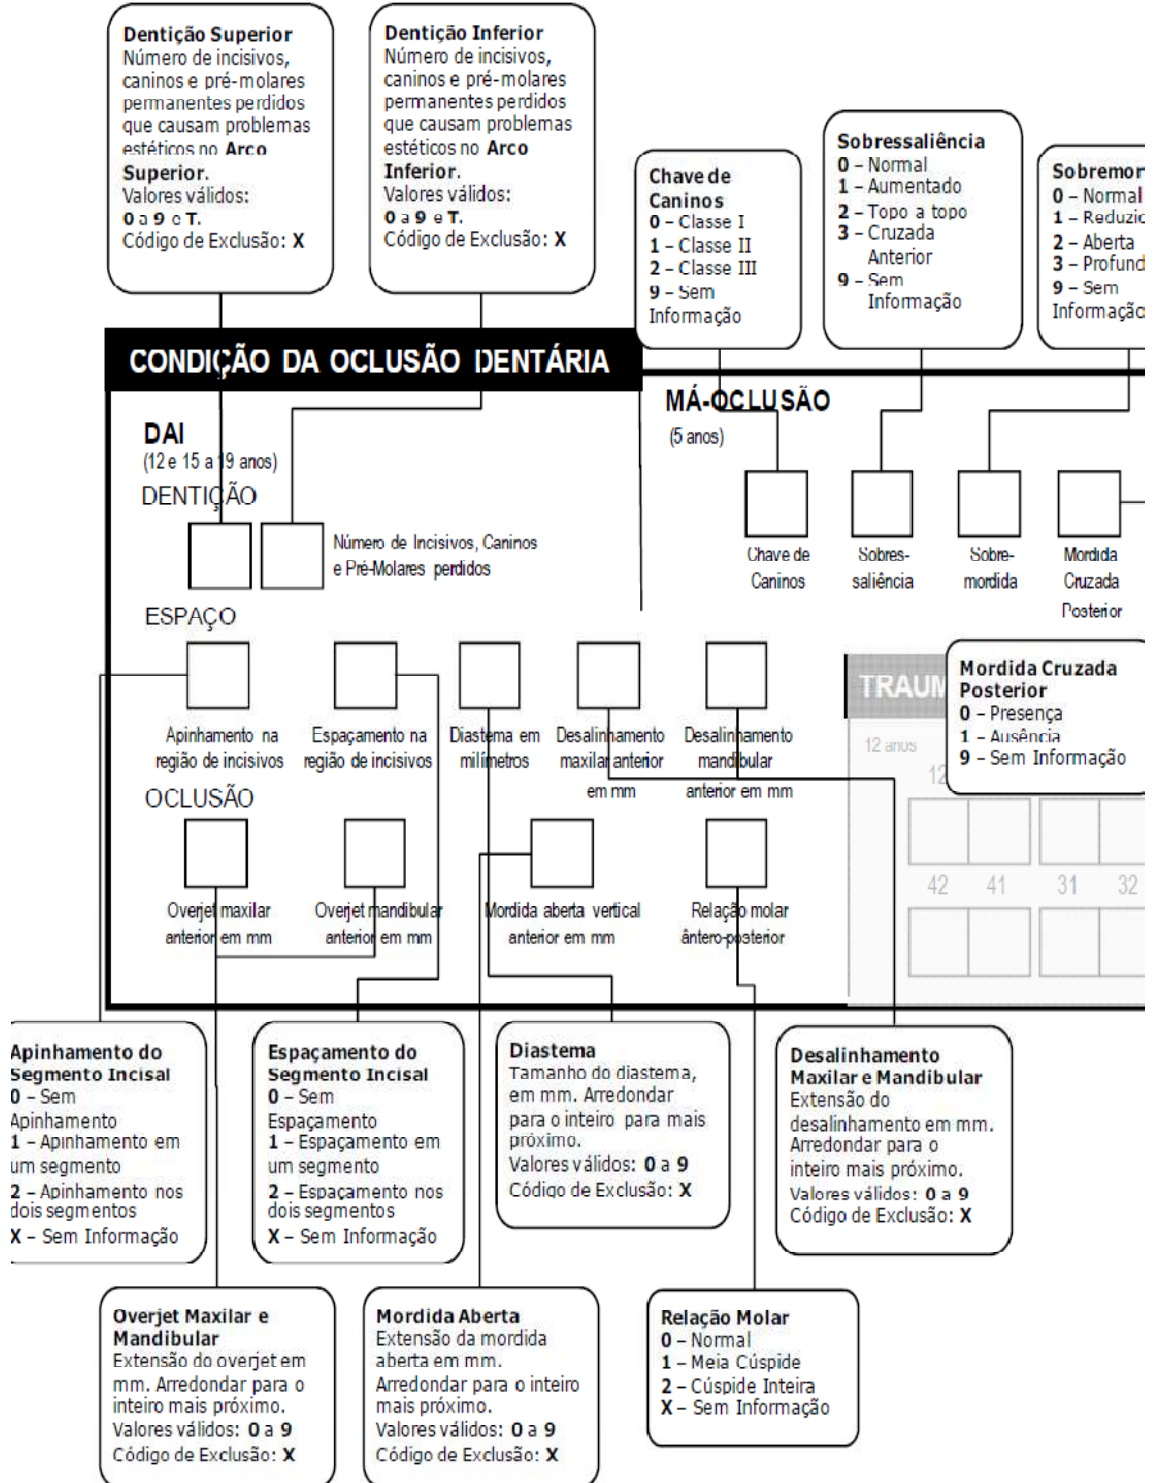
Dentição Superior
Número de incisivos, caninos e pré-molares permanentes perdidos que causam problemas estéticos no Arco Superior.
Valores válidos: 0 a 9 e T.
Código de Exclusão: X

Dentição Inferior
Número de incisivos, caninos e pré-molares permanentes perdidos que causam problemas estéticos no Arco Inferior.
Valores válidos: 0 a 9 e T.
Código de Exclusão: X

Chave de Caninos
0 – Classe I
1 – Classe II
2 – Classe III
9 – Sem Informação

Sobressaliência
0 – Normal
1 – Aumentado
2 – Topo a topo
3 – Cruzada Anterior
9 – Sem Informação

Sobremor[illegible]
0 – Normal
1 – Reduzi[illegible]
2 – Aberta
3 – Profund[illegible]
9 – Sem Informaçã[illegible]

CONDIÇÃO DA OCLUSÃO DENTÁRIA

DAI
(12 e 15 a 19 anos)
DENTIÇÃO
Número de Incisivos, Caninos e Pré-Molares perdidos

MÁ-OCLUSÃO
(5 anos)
Chave de Caninos
Sobres-saliência
Sobre-mordida
Mordida Cruzada Posterior

ESPAÇO
Apinhamento na região de incisivos
Espaçamento na região de incisivos
Diastema em milímetros
Desalinhamento maxilar anterior em mm
Desalinhamento mandibular anterior em mm

OCLUSÃO
Overjet maxilar anterior em mm
Overjet mandibular anterior em mm
Mordida aberta vertical anterior em mm
Relação molar ântero-posterior

TRAUM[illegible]
12 anos
12
42 41 31 32

Mordida Cruzada Posterior
0 – Presença
1 – Ausência
9 – Sem Informação

Apinhamento do Segmento Incisal
0 – Sem Apinhamento
1 – Apinhamento em um segmento
2 – Apinhamento nos dois segmentos
X – Sem Informação

Espaçamento do Segmento Incisal
0 – Sem Espaçamento
1 – Espaçamento em um segmento
2 – Espaçamento nos dois segmentos
X – Sem Informação

Diastema
Tamanho do diastema, em mm. Arredondar para o inteiro para mais próximo.
Valores válidos: 0 a 9
Código de Exclusão: X

Desalinhamento Maxilar e Mandibular
Extensão do desalinhamento em mm. Arredondar para o inteiro mais próximo.
Valores válidos: 0 a 9
Código de Exclusão: X

Overjet Maxilar e Mandibular
Extensão do overjet em mm. Arredondar para o inteiro mais próximo.
Valores válidos: 0 a 9
Código de Exclusão: X

Mordida Aberta
Extensão da mordida aberta em mm.
Arredondar para o inteiro mais próximo.
Valores válidos: 0 a 9
Código de Exclusão: X

Relação Molar
0 – Normal
1 – Meia Cúspide
2 – Cúspide Inteira
X – Sem Informação